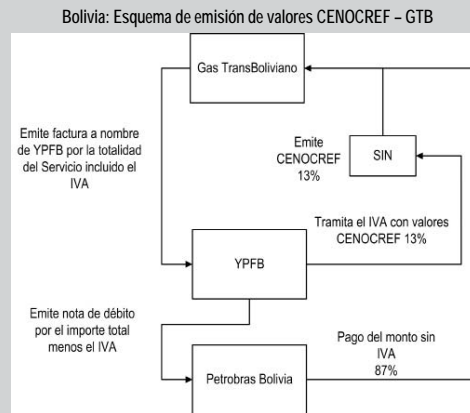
Bolivia: Esquema de emisión de valores CENOCREF – GTB

Gas TransBoliviano

Emite factura a nombre de YPFB por la totalidad del Servicio incluido el IVA

Emite CENOCREF 13%

SIN

Tramita el IVA con valores CENOCREF 13%

YPFB

Emite nota de débito por el importe total menos el IVA

Pago del monto sin IVA 87%

Petrobras Bolivia